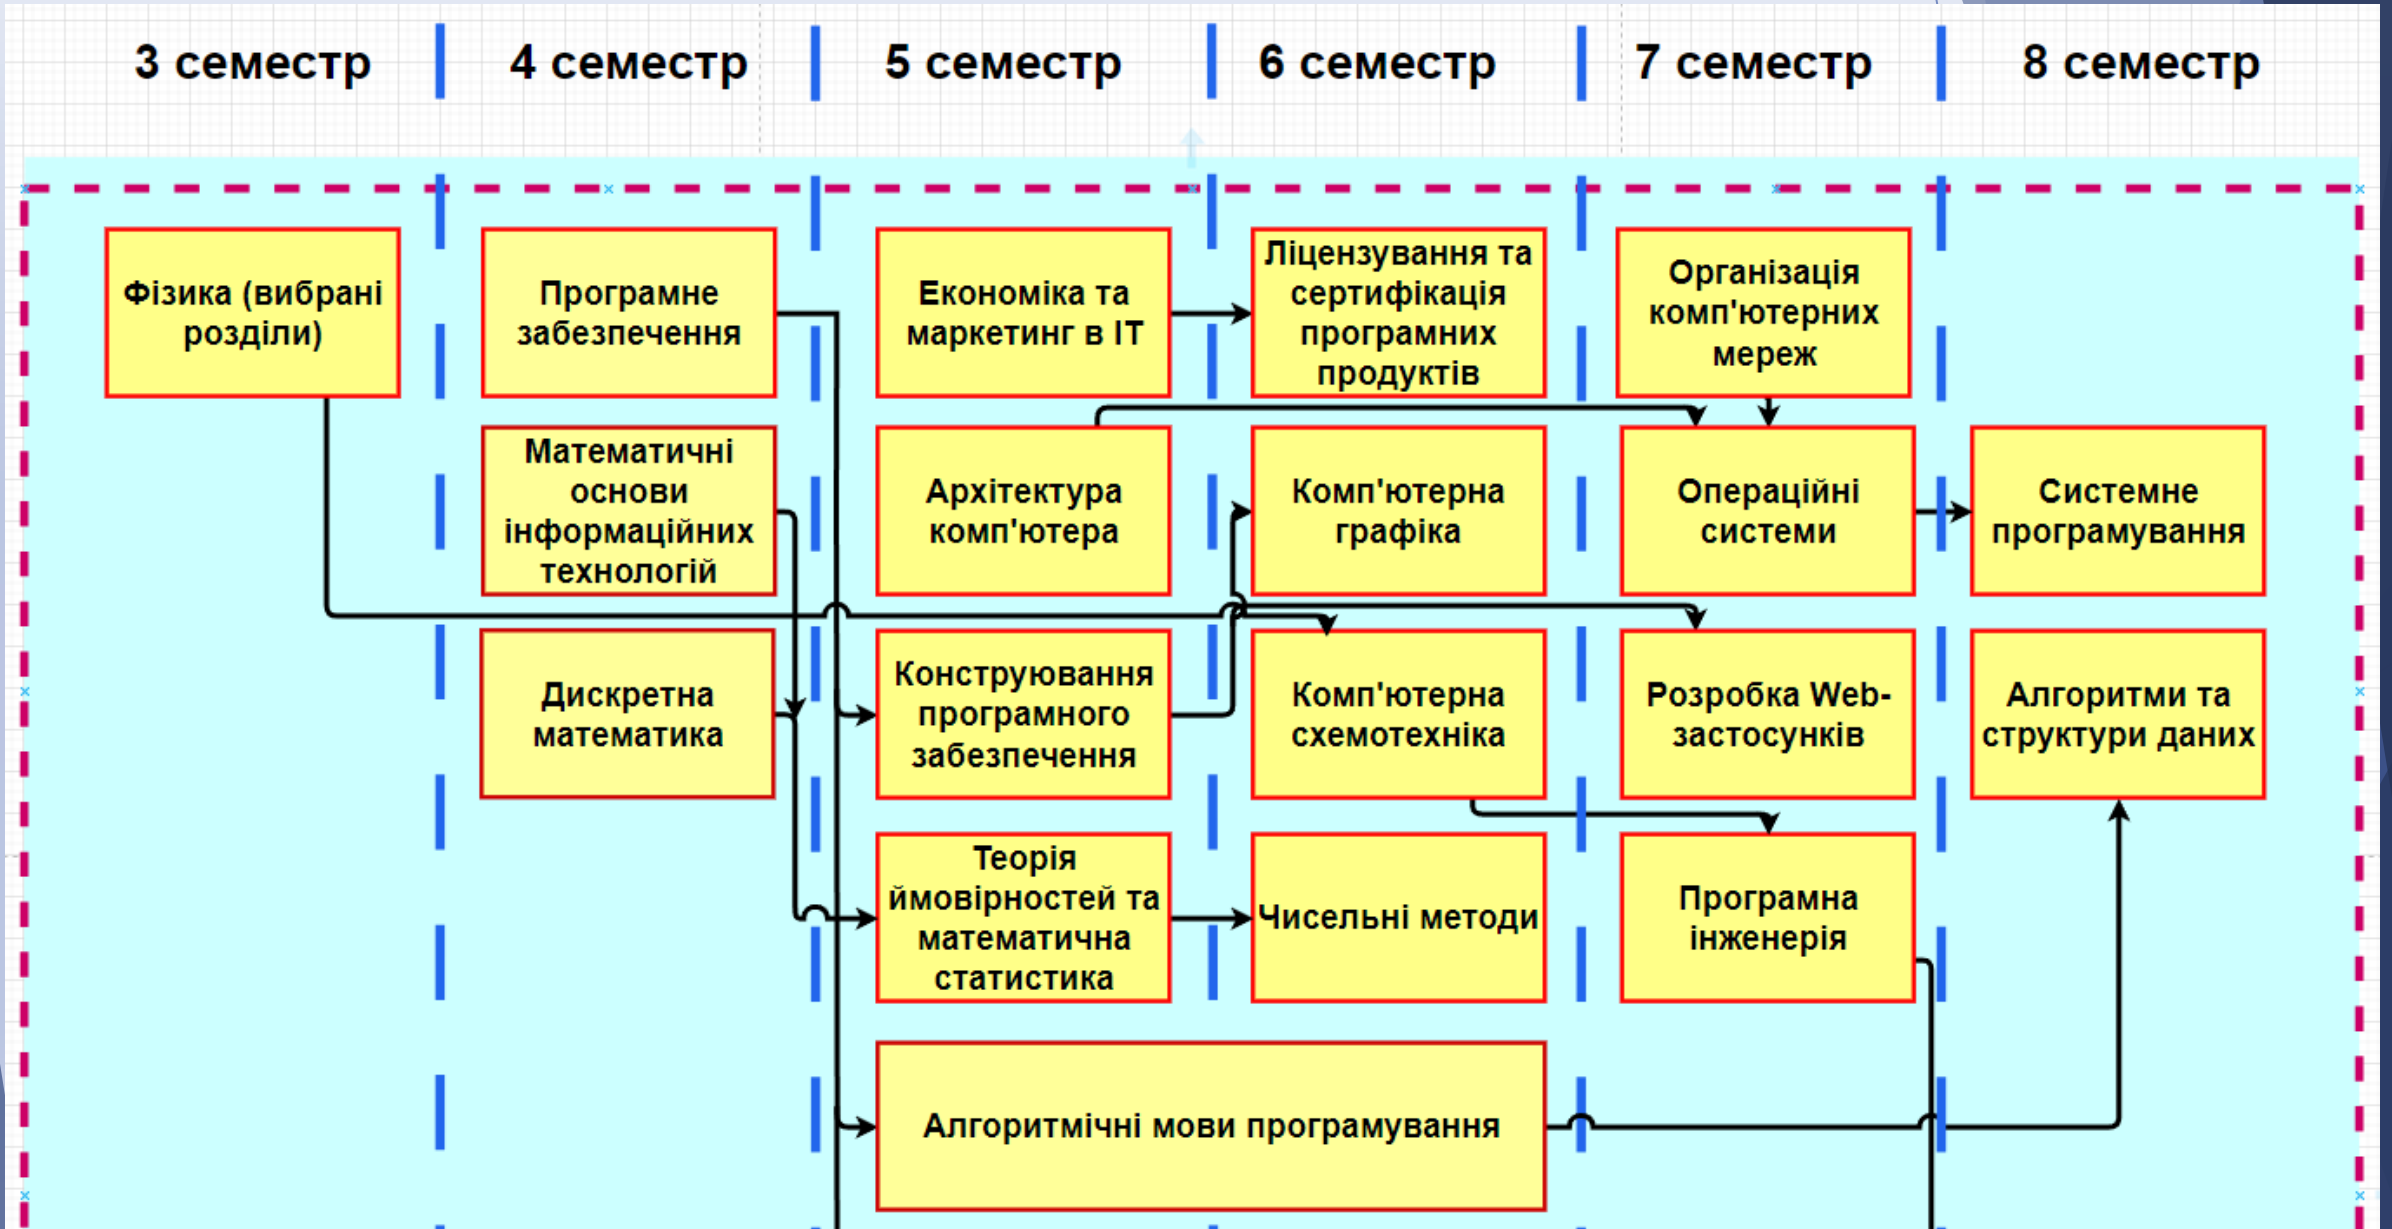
3 семестр

4 семестр

5 семестр

6 семестр

7 семестр

8 семестр

Фізика (вибрані розділи)

Програмне забезпечення

Економіка та маркетинг в ІТ

Ліцензування та сертифікація програмних продуктів

Організація комп'ютерних мереж

Математичні основи інформаційних технологій

Архітектура комп'ютера

Комп'ютерна графіка

Операційні системи

Системне програмування

Дискретна математика

Конструювання програмного забезпечення

Комп'ютерна схемотехніка

Розробка Web-застосунків

Алгоритми та структури даних

Теорія ймовірностей та математична статистика

Чисельні методи

Програмна інженерія

Алгоритмічні мови програмування